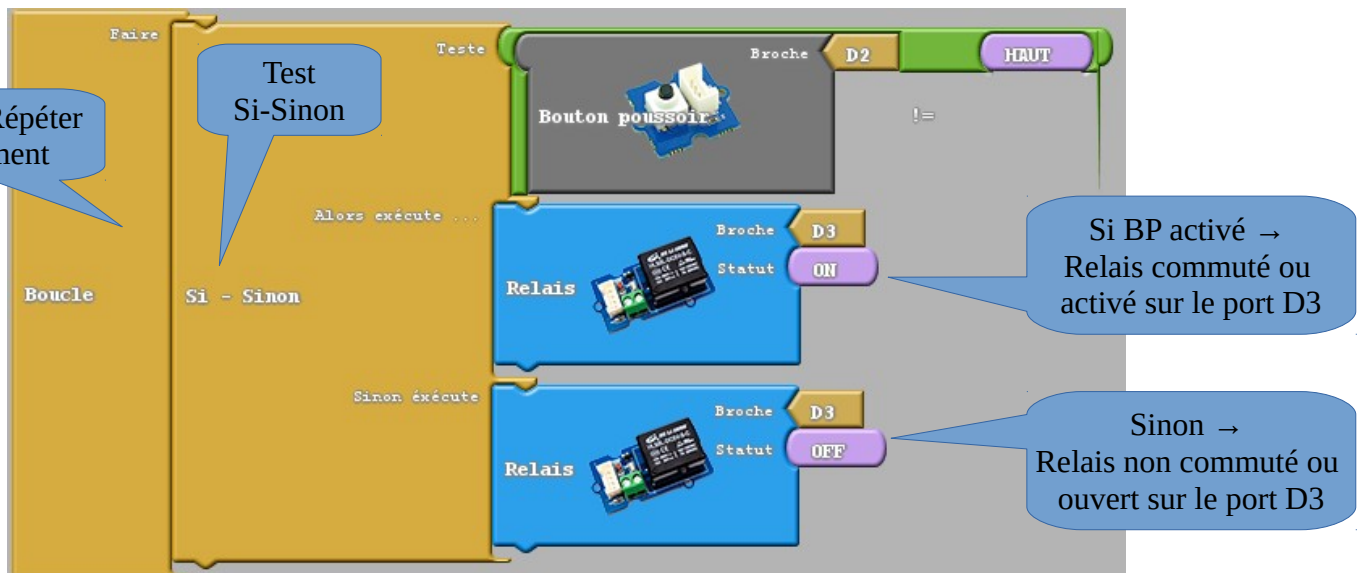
Répéter
nent

Faire

Boucle

Test
Si-Sinon

Si - Sinon

Teste

Broche D2

HAUT

Bouton poussoir

!=

Alors exécute ...

Broche D3

Statut ON

Relais

Si BP activé →
Relais commuté ou activé sur le port D3

Sinon éxécute

Broche D3

Statut OFF

Relais

Sinon →
Relais non commuté ou ouvert sur le port D3